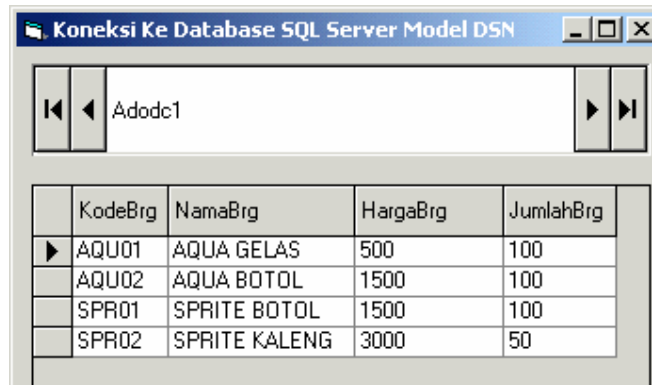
Koneksi Ke Database SQL Server Model DSN

Adodc1

| KodeBrg | NamaBrg | HargaBrg | JumlahBrg |
|---|---|---|---|
| AQU01 | AQUA GELAS | 500 | 100 |
| AQU02 | AQUA BOTOL | 1500 | 100 |
| SPR01 | SPRITE BOTOL | 1500 | 100 |
| SPR02 | SPRITE KALENG | 3000 | 50 |